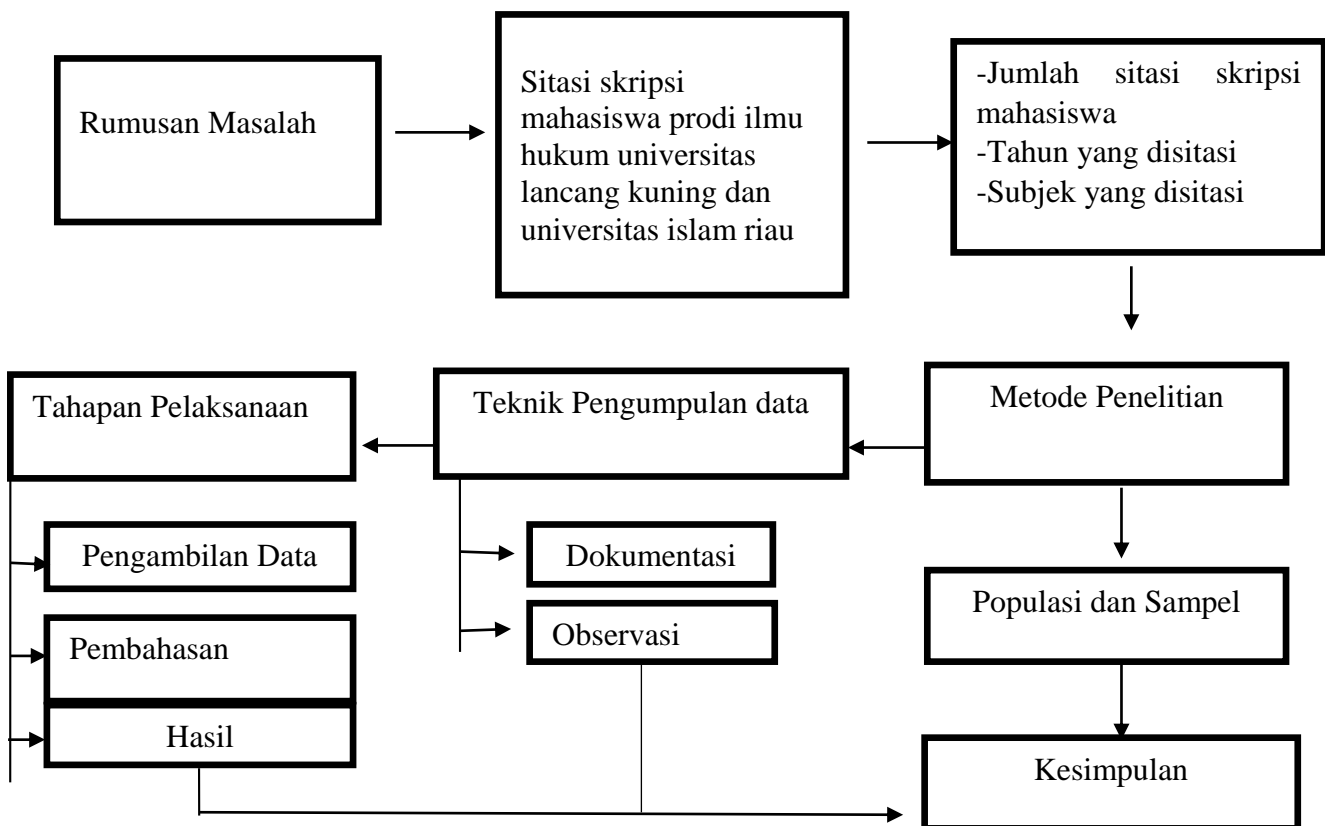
Rumusan Masalah

Sitasi skripsi mahasiswa prodi ilmu hukum universitas lancang kuning dan universitas islam riau

-Jumlah sitasi skripsi mahasiswa
-Tahun yang disitasi
-Subjek yang disitasi

Tahapan Pelaksanaan

Teknik Pengumpulan data

Metode Penelitian

Pengambilan Data

Dokumentasi

Populasi dan Sampel

Pembahasan

Observasi

Hasil

Kesimpulan